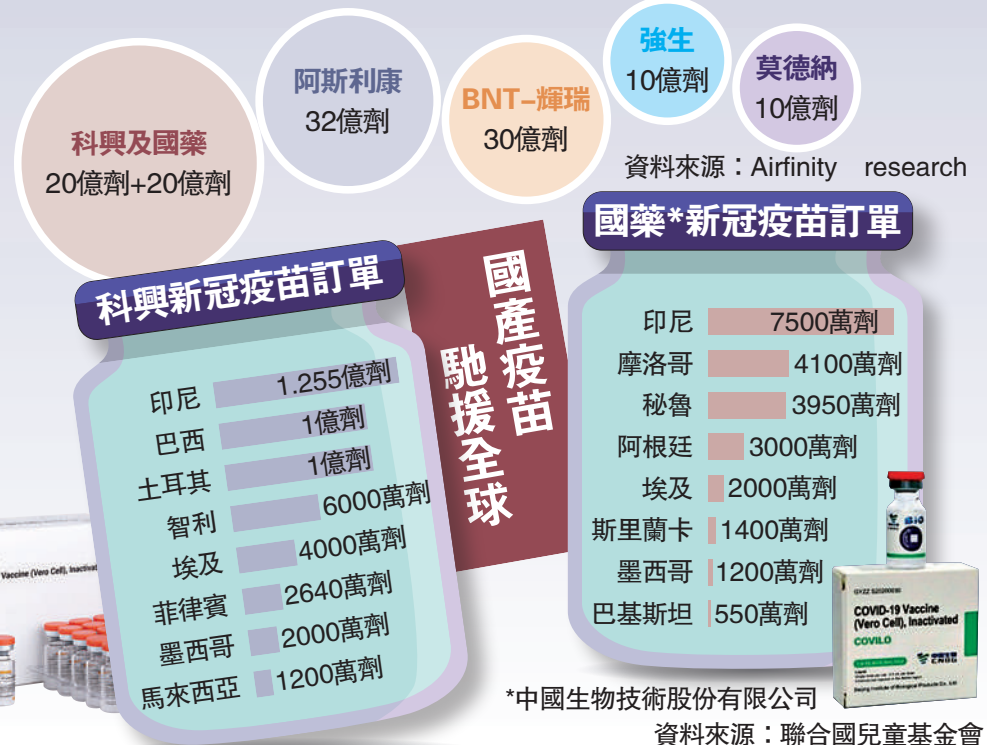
科興及國藥
20億劑+20億劑

阿斯利康
32億劑

BNT-輝瑞
30億劑

強生
10億劑

莫德納
10億劑

資料來源：Airfinity research

科興新冠疫苗訂單

| | |
|---|---|
| 印尼 | 1.255億劑 |
| 巴西 | 1億劑 |
| 土耳其 | 1億劑 |
| 智利 | 6000萬劑 |
| 埃及 | 4000萬劑 |
| 菲律賓 | 2640萬劑 |
| 墨西哥 | 2000萬劑 |
| 馬來西亞 | 1200萬劑 |

國產疫苗馳援全球

國藥*新冠疫苗訂單

| | |
|---|---|
| 印尼 | 7500萬劑 |
| 摩洛哥 | 4100萬劑 |
| 秘魯 | 3950萬劑 |
| 阿根廷 | 3000萬劑 |
| 埃及 | 2000萬劑 |
| 斯里蘭卡 | 1400萬劑 |
| 墨西哥 | 1200萬劑 |
| 巴基斯坦 | 550萬劑 |

Vaccine (Vero Cell), Inactivat

COVID-19 Vaccine (Vero Cell), Inactivated
COVILO

*中國生物技術股份有限公司
資料來源：聯合國兒童基金會